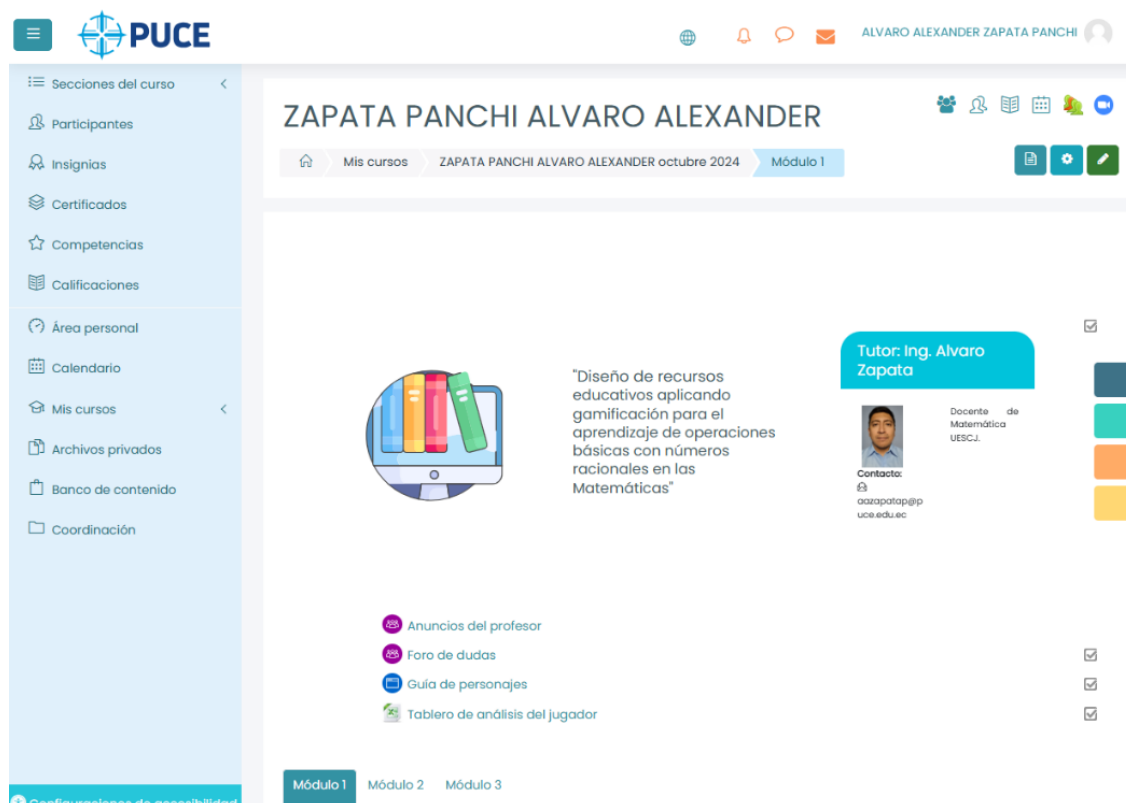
PUCE

ALVARO ALEXANDER ZAPATA PANCHI

Secciones del curso
Participantes
Insignias
Certificados
Competencias
Calificaciones
Área personal
Calendario
Mis cursos
Archivos privados
Banco de contenido
Coordinación

ZAPATA PANCHI ALVARO ALEXANDER

Mis cursos ZAPATA PANCHI ALVARO ALEXANDER octubre 2024 Módulo 1

"Diseño de recursos educativos aplicando gamificación para el aprendizaje de operaciones básicas con números racionales en las Matemáticas"

Tutor: Ing. Alvaro Zapata

Docente de Matemática UESCJ.

Contacto:
aazapatap@puce.edu.ec

Anuncios del profesor
Foro de dudas
Guía de personajes
Tablero de análisis del jugador

Módulo 1 Módulo 2 Módulo 3

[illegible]